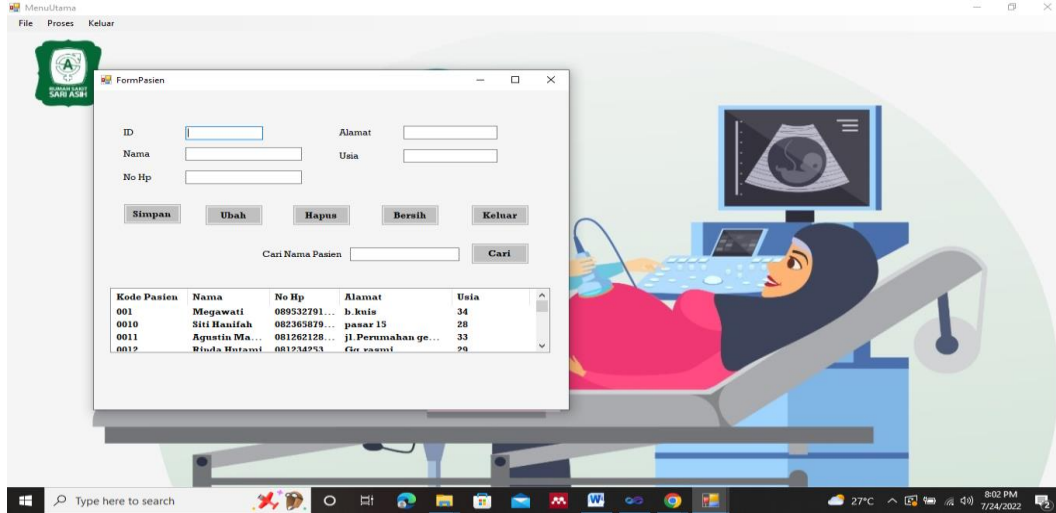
MenuUtama

File Proses Keluar

RUMAH SAKIT SARI ASIH

FormPasien

ID

Alamat

Nama

Usia

No Hp

Simpan Ubah Hapus Bersih Keluar

Cari Nama Pasien

Cari

| Kode Pasien | Nama | No Hp | Alamat | Usia |
|---|---|---|---|---|
| 001 | Megawati | 089532791... | b.kuis | 34 |
| 0010 | Siti Hanifah | 082365879... | pasar 15 | 28 |
| 0011 | Agustin Ma... | 081262128... | jl.Perumahan ge... | 33 |
| 0012 | Rinda Hutami | 081234253 | Gg rasmi | 29 |

Type here to search

27°C

8:02 PM
7/24/2022

2